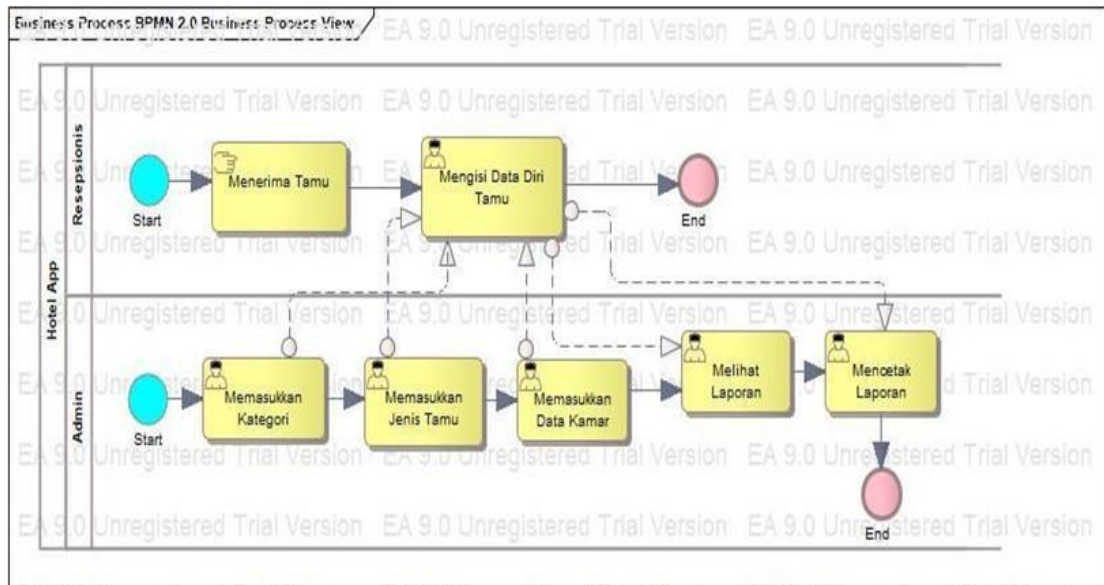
Business Process BPMN 2.0 Business Process View

EA 9.0 Unregistered Trial Version EA 9.0 Unregistered Trial Version

Hotel App

Resepsionis

Start

Menerima Tamu

Mengisi Data Diri Tamu

End

Admin

Start

Memasukkan Kategori

Memasukkan Jenis Tamu

Memasukkan Data Kamar

Melihat Laporan

Mencetak Laporan

End

EA 9.0 Unregistered Trial Version EA 9.0 Unregistered Trial Version EA 9.0 Unregistered Trial Version